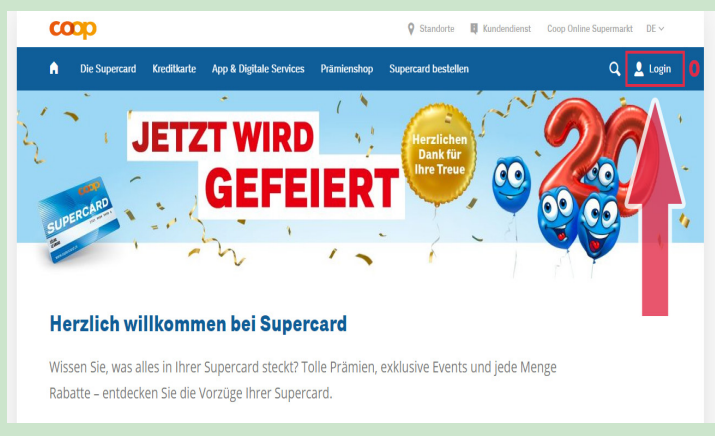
coop

Standorte Kundendienst Coop Online Supermarkt DE

Die Supercard Kreditkarte App & Digitale Services Prämienshop Supercard bestellen Login 0

JETZT WIRD GEFEIERT

Herzlichen Dank für Ihre Treue

coop SUPERCARD

20

Herzlich willkommen bei Supercard

Wissen Sie, was alles in Ihrer Supercard steckt? Tolle Prämien, exklusive Events und jede Menge Rabatte – entdecken Sie die Vorzüge Ihrer Supercard.